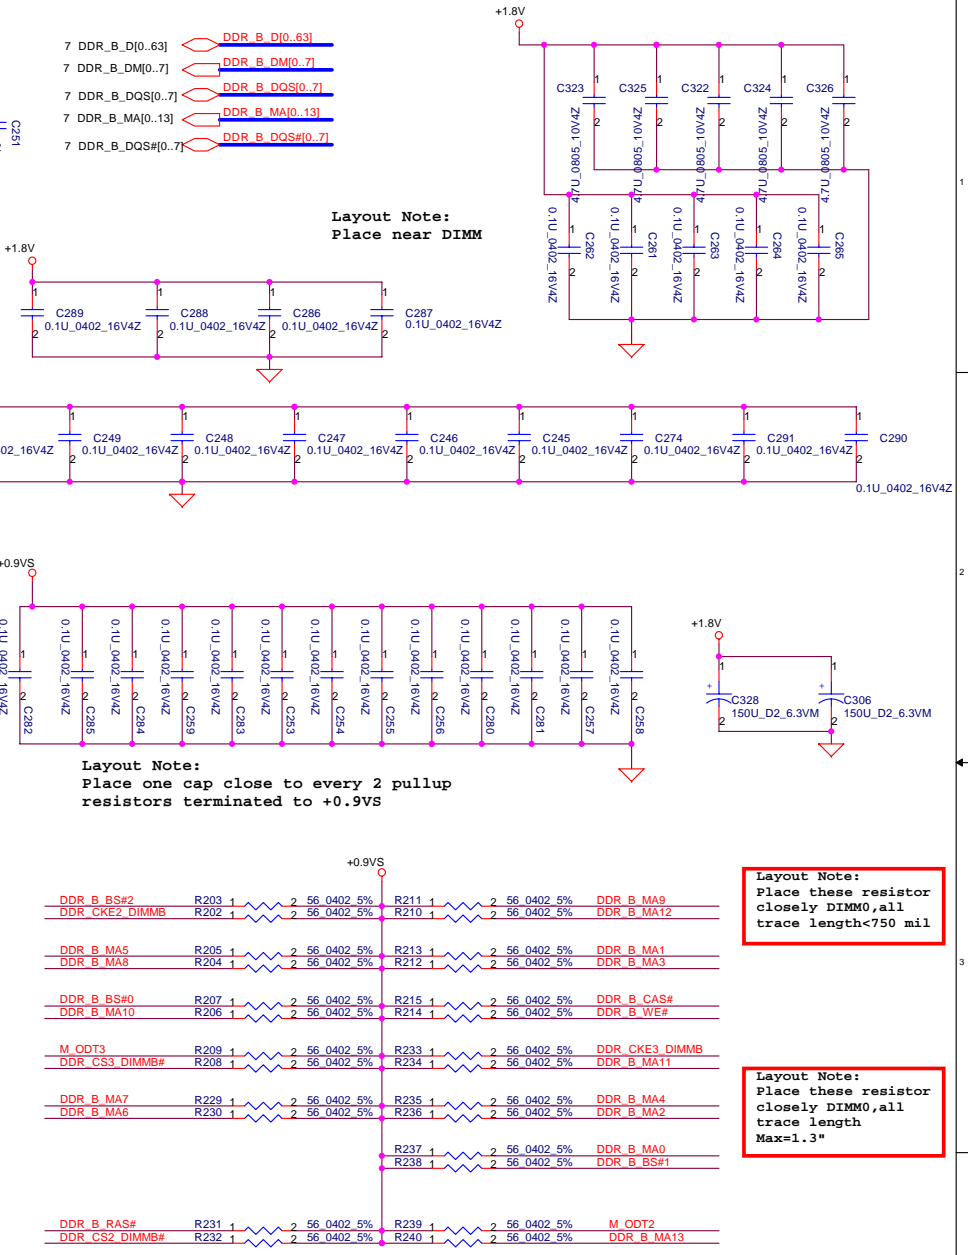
+1.8V

7 DDR_B_D[0..63]
DDR_B_D[0..63]
7 DDR_B_DM[0..7]
DDR_B_DM[0..7]
7 DDR_B_DQS[0..7]
DDR_B_DQS[0..7]
7 DDR_B_MA[0..13]
DDR_B_MA[0..13]
7 DDR_B_DQS#[0..7]
DDR_B_DQS#[0..7]

C251

C323 C325 C322 C324 C326
47U_0805_10V4Z 47U_0805_10V4Z 47U_0805_10V4Z 47U_0805_10V4Z 47U_0805_10V4Z

0.1U_0402_16V4Z C262 0.1U_0402_16V4Z C261 0.1U_0402_16V4Z C263 0.1U_0402_16V4Z C264 0.1U_0402_16V4Z C265

Layout Note:
Place near DIMM

+1.8V
C289 0.1U_0402_16V4Z
C288 0.1U_0402_16V4Z
C286 0.1U_0402_16V4Z
C287 0.1U_0402_16V4Z

02_16V4Z
C249 0.1U_0402_16V4Z
C248 0.1U_0402_16V4Z
C247 0.1U_0402_16V4Z
C246 0.1U_0402_16V4Z
C245 0.1U_0402_16V4Z
C274 0.1U_0402_16V4Z
C291 0.1U_0402_16V4Z
C290 0.1U_0402_16V4Z

+0.9VS
0.1U_0402_16V4Z C282
0.1U_0402_16V4Z C285
0.1U_0402_16V4Z C284
0.1U_0402_16V4Z C259
0.1U_0402_16V4Z C283
0.1U_0402_16V4Z C253
0.1U_0402_16V4Z C254
0.1U_0402_16V4Z C255
0.1U_0402_16V4Z C256
0.1U_0402_16V4Z C280
0.1U_0402_16V4Z C281
0.1U_0402_16V4Z C257
0.1U_0402_16V4Z C258

+1.8V
C328 150U_D2_6.3VM
C306 150U_D2_6.3VM

Layout Note:
Place one cap close to every 2 pullup resistors terminated to +0.9VS

+0.9VS

| | | | | | | |
|---|---|---|---|---|---|---|
| DDR_B_BS#2 | R203 | 56_0402_5% | R211 | 56_0402_5% | DDR_B_MA9 |
| DDR_CKE2_DIMMB | R202 | 56_0402_5% | R210 | 56_0402_5% | DDR_B_MA12 |
| DDR_B_MA5 | R205 | 56_0402_5% | R213 | 56_0402_5% | DDR_B_MA1 |
| DDR_B_MA8 | R204 | 56_0402_5% | R212 | 56_0402_5% | DDR_B_MA3 |
| DDR_B_BS#0 | R207 | 56_0402_5% | R215 | 56_0402_5% | DDR_B_CAS# |
| DDR_B_MA10 | R206 | 56_0402_5% | R214 | 56_0402_5% | DDR_B_WE# |
| M_ODT3 | R209 | 56_0402_5% | R233 | 56_0402_5% | DDR_CKE3_DIMMB |
| DDR_CS3_DIMMB# | R208 | 56_0402_5% | R234 | 56_0402_5% | DDR_B_MA11 |
| DDR_B_MA7 | R229 | 56_0402_5% | R235 | 56_0402_5% | DDR_B_MA4 |
| DDR_B_MA6 | R230 | 56_0402_5% | R236 | 56_0402_5% | DDR_B_MA2 |
| | | | R237 | 56_0402_5% | DDR_B_MA0 |
| | | | R238 | 56_0402_5% | DDR_B_BS#1 |
| DDR_B_RAS# | R231 | 56_0402_5% | R239 | 56_0402_5% | M_ODT2 |
| DDR_CS2_DIMMB# | R232 | 56_0402_5% | R240 | 56_0402_5% | DDR_B_MA13 |

Layout Note:
Place these resistor closely DIMM0,all trace length<750 mil

Layout Note:
Place these resistor closely DIMM0,all trace length Max=1.3"

1
2
3